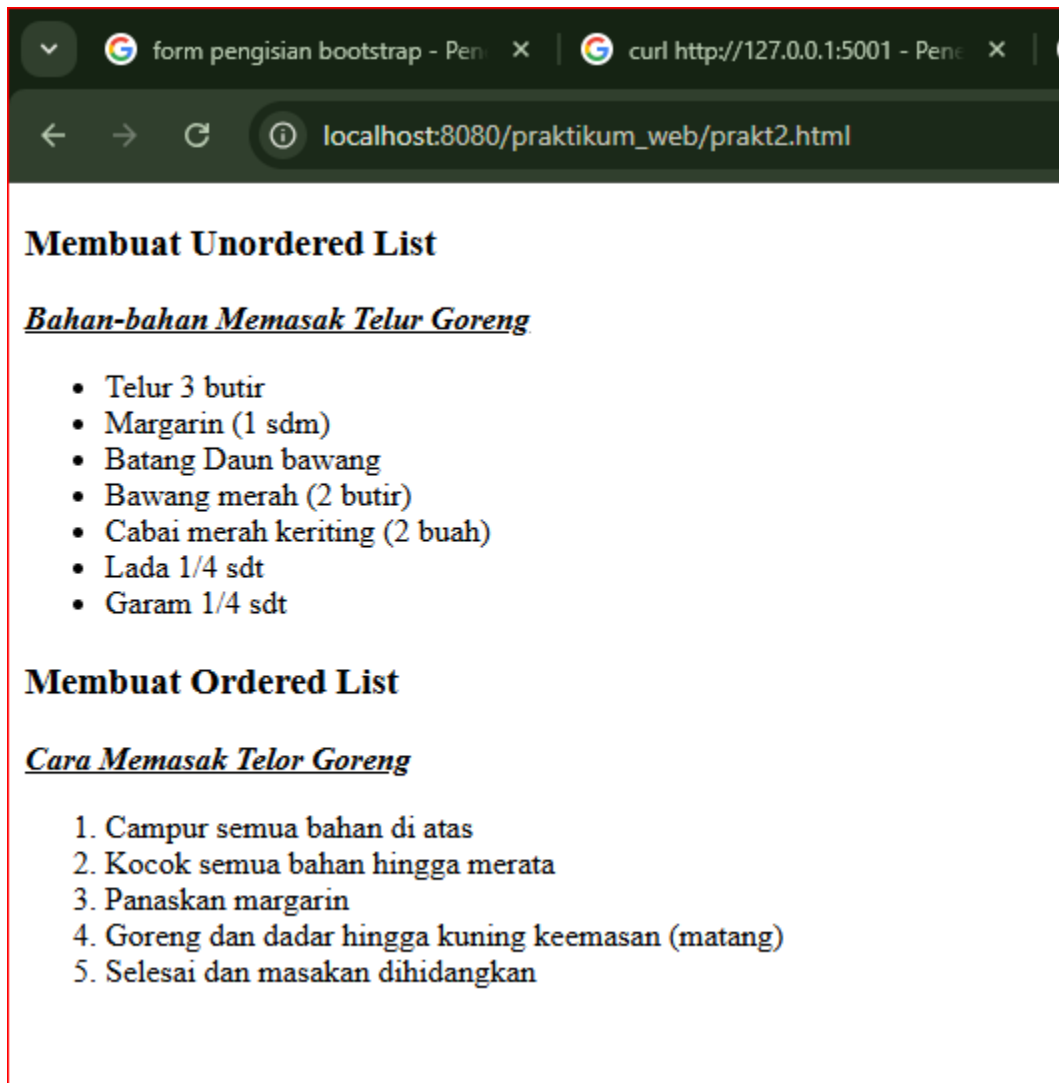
form pengisian bootstrap - Pen ✕
curl http://127.0.0.1:5001 - Pene ✕

localhost:8080/praktikum_web/prakt2.html

## Membuat Unordered List

***Bahan-bahan Memasak Telur Goreng***

- Telur 3 butir
- Margarin (1 sdm)
- Batang Daun bawang
- Bawang merah (2 butir)
- Cabai merah keriting (2 buah)
- Lada 1/4 sdt
- Garam 1/4 sdt

## Membuat Ordered List

***Cara Memasak Telor Goreng***

1. Campur semua bahan di atas
2. Kocok semua bahan hingga merata
3. Panaskan margarin
4. Goreng dan dadar hingga kuning keemasan (matang)
5. Selesai dan masakan dihidangkan